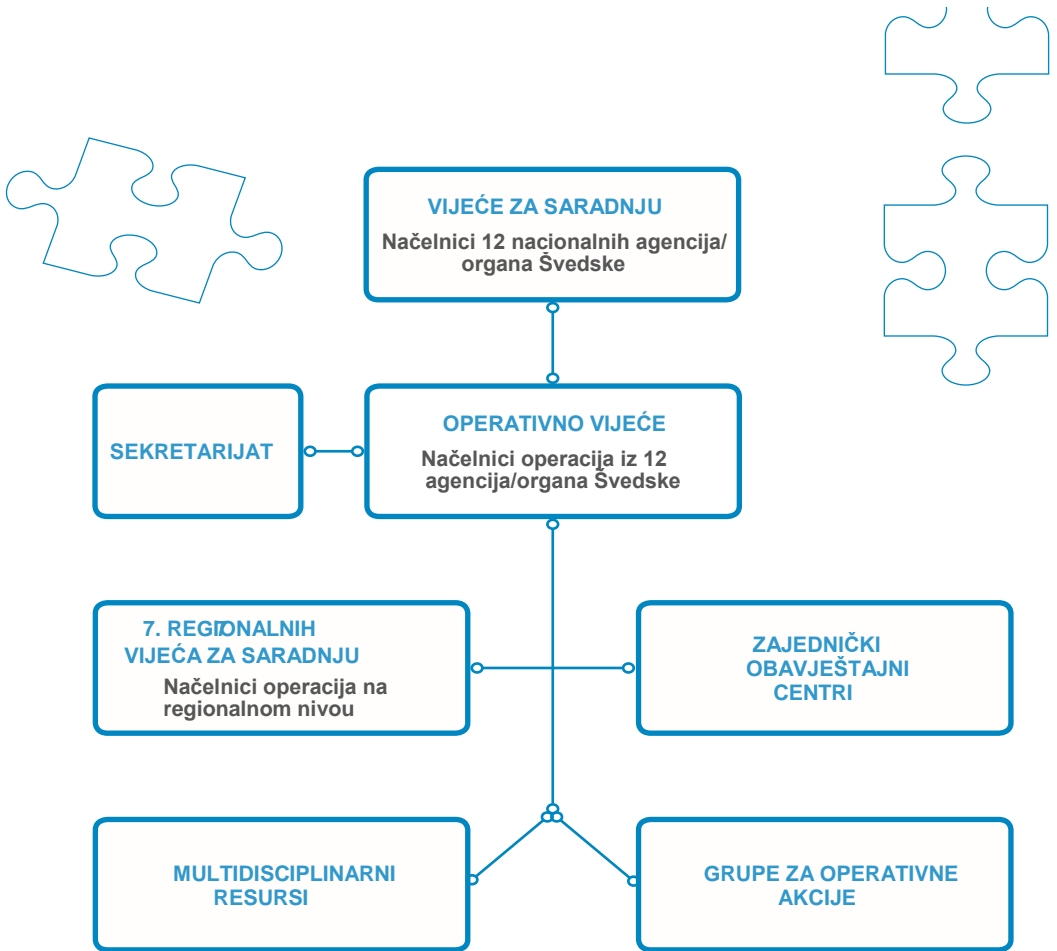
VIJEĆE ZA SARADNJU
Načelnici 12 nacionalnih agencija/ organa Švedske

SEKRETARIJAT

OPERATIVNO VIJEĆE
Načelnici operacija iz 12 agencija/organa Švedske

7. REGIONALNIH VIJEĆA ZA SARADNJU
Načelnici operacija na regionalnom nivou

ZAJEDNIČKI OBAVJEŠTAJNI CENTRI

MULTIDISCIPLINARNI RESURSI

GRUPE ZA OPERATIVNE AKCIJE